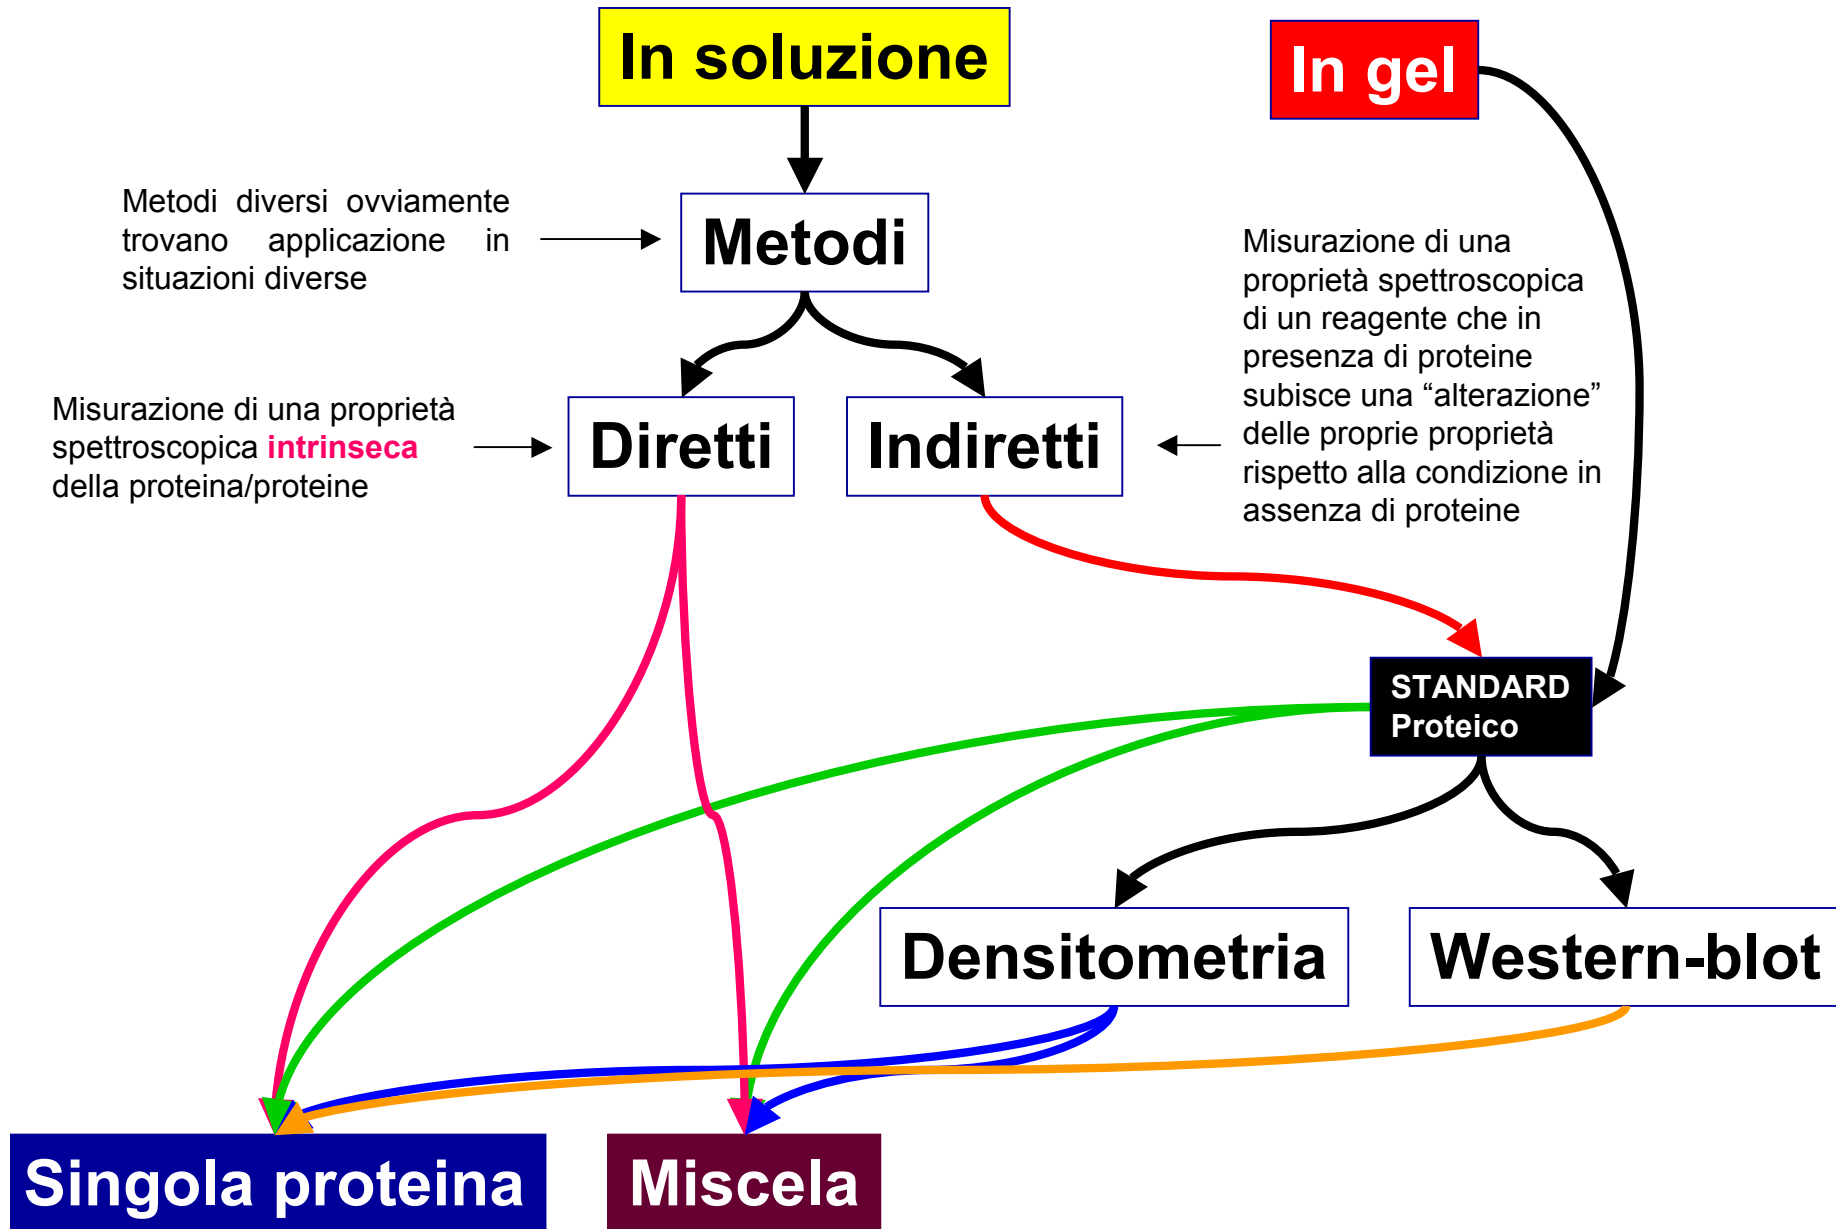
In soluzione

In gel

Metodi diversi ovviamente trovano applicazione in situazioni diverse

Metodi

Misurazione di una proprietà spettroscopica di un reagente che in presenza di proteine subisce una “alterazione” delle proprie proprietà rispetto alla condizione in assenza di proteine

Misurazione di una proprietà spettroscopica intrinseca della proteina/proteine

Diretti

Indiretti

STANDARD Proteico

Densitometria

Western-blot

Singola proteina

Miscela